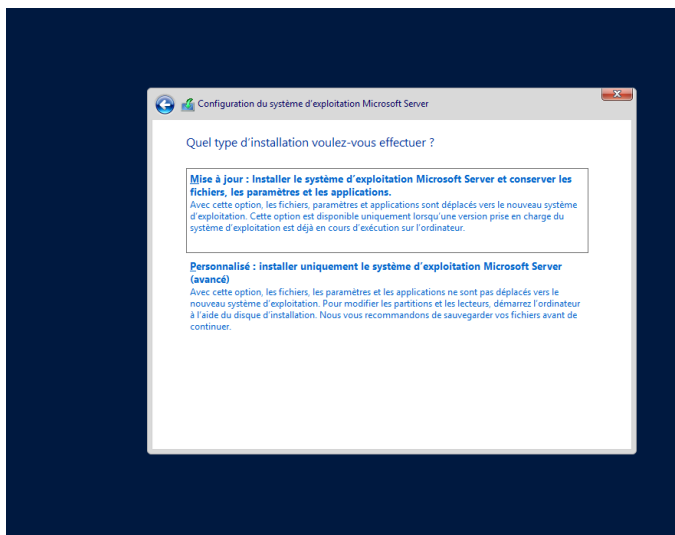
Configuration du système d'exploitation Microsoft Server

Quel type d'installation voulez-vous effectuer ?

Mise à jour : Installer le système d'exploitation Microsoft Server et conserver les fichiers, les paramètres et les applications.
Avec cette option, les fichiers, paramètres et applications sont déplacés vers le nouveau système d'exploitation. Cette option est disponible uniquement lorsqu'une version prise en charge du système d'exploitation est déjà en cours d'exécution sur l'ordinateur.

Personnalisé : installer uniquement le système d'exploitation Microsoft Server (avancé)
Avec cette option, les fichiers, les paramètres et les applications ne sont pas déplacés vers le nouveau système d'exploitation. Pour modifier les partitions et les lecteurs, démarrez l'ordinateur à l'aide du disque d'installation. Nous vous recommandons de sauvegarder vos fichiers avant de continuer.